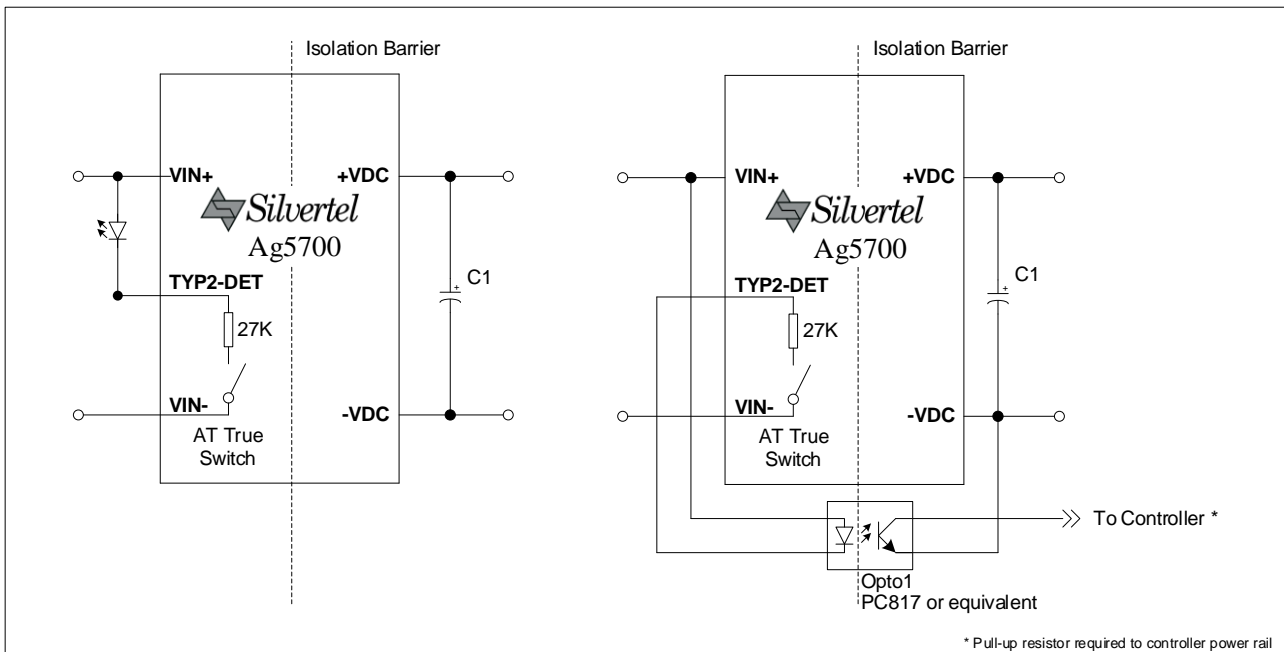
Isolation Barrier

VIN+

+VDC

Silvertel

Ag5700

TYP2-DET

27K

C1

VIN-

-VDC

AT True Switch

Isolation Barrier

VIN+

+VDC

Silvertel

Ag5700

TYP2-DET

27K

C1

VIN-

-VDC

AT True Switch

To Controller *

Opto1
PC817 or equivalent

* Pull-up resistor required to controller power rail